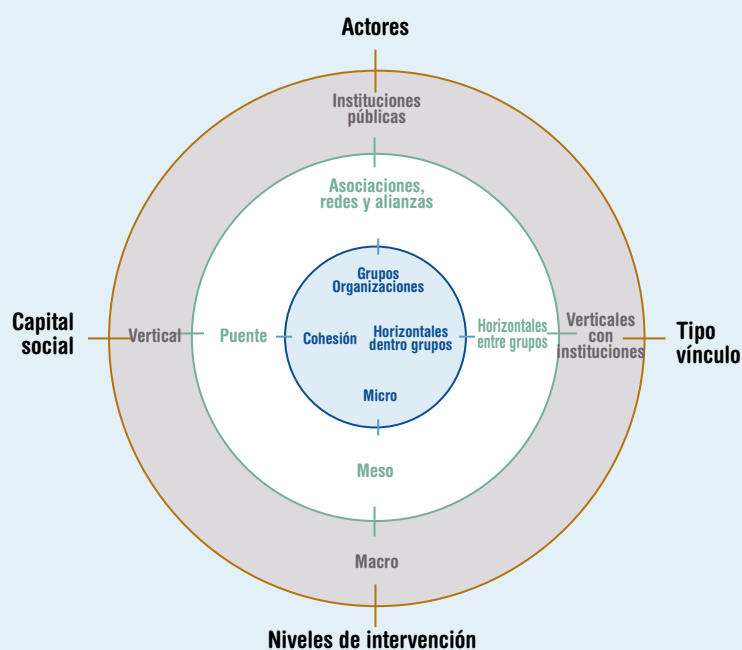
Actores

Instituciones públicas

Asociaciones, redes y alianzas

Grupos Organizaciones

Capital social

Vertical

Puente

Cohesión

Horizontales dentro grupos

Horizontales entre grupos

Verticales con instituciones

Tipo vínculo

Micro

Meso

Macro

Niveles de intervención